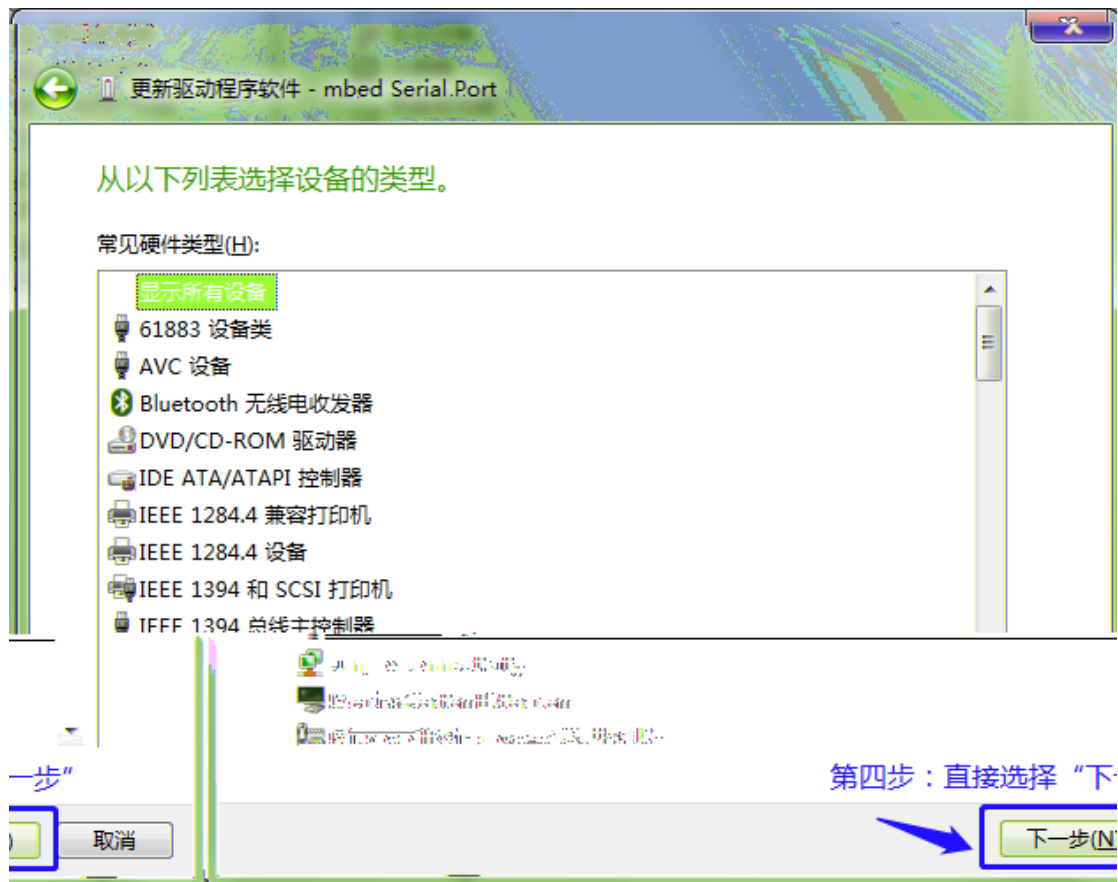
更新驱动程序软件 - mbed Serial.Port

从以下列表选择设备的类型。

常见硬件类型(H):

显示所有设备
61883 设备类
AVC 设备
Bluetooth 无线电收发器
DVD/CD-ROM 驱动器
IDE ATA/ATAPI 控制器
IEEE 1284.4 兼容打印机
IEEE 1284.4 设备
IEEE 1394 和 SCSI 打印机
IEEE 1394 总线主控制器

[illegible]
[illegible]
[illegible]

一步”

第四步：直接选择“下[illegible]

取消

下一步(N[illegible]